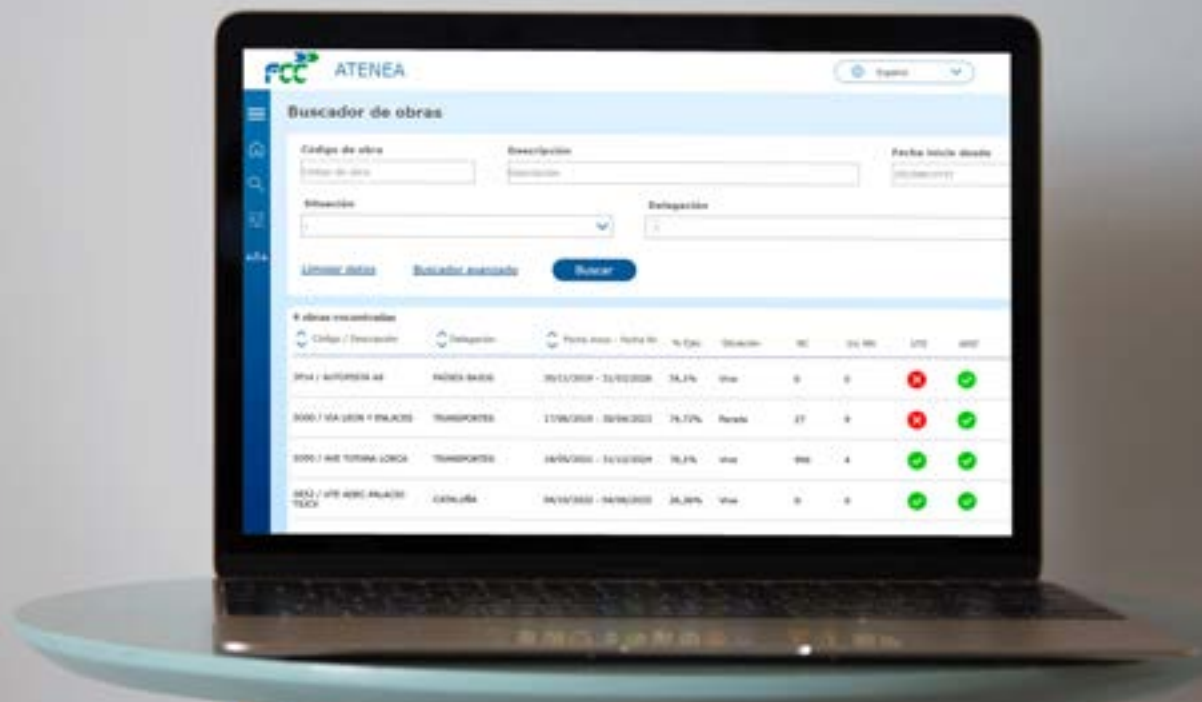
FCC ATENEA

Español

Buscador de obras

Código de obra
Código de obra

Descripción
Descripción

Fecha inicio desde
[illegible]

Situación

Delegación

Limpiar datos
Buscador avanzado
Buscar

4 obras encontradas

| Código / Descripción | Delegación | Fecha inicio - Fecha fin | % Ejec. | Situación | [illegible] | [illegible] | UTE | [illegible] |
|---|---|---|---|---|---|---|---|---|
| 3P14 / AUTOPISTA A8 | PAÍSES BAJOS | 30/11/2019 - 31/03/2026 | 74,1% | Viva | 6 | 0 | | |
| 3000 / VIA LEON Y PALACIOS | TRANSPORTES | 17/06/2019 - 30/06/2022 | 74,72% | Parada | 27 | 9 | | |
| 3300 / AVE TOTANA LORCA | TRANSPORTES | 18/05/2021 - 31/12/2024 | 78,1% | Viva | 996 | 4 | | |
| 3652 / UTE ADEC PALACIO TEJCI | CATALUÑA | 04/10/2022 - 04/06/2025 | 26,36% | Viva | 0 | 0 | | |